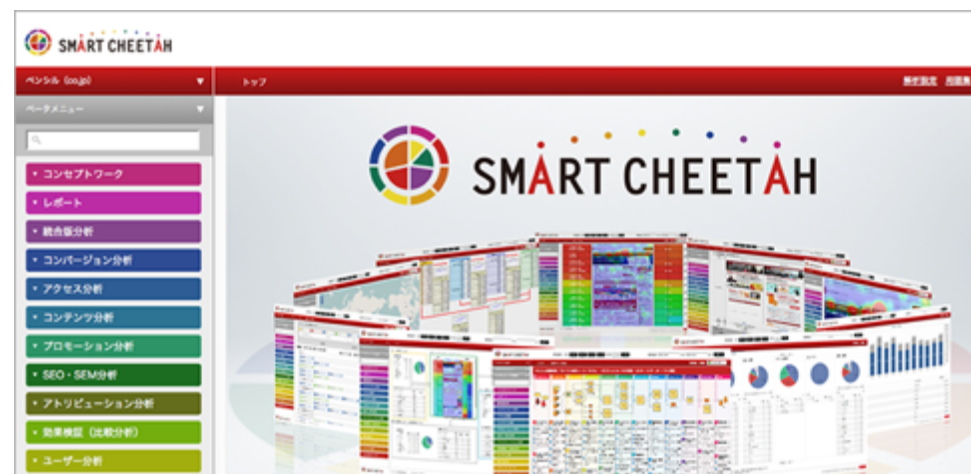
SMART CHEETAH

ペンシル（co.jp）

トップ

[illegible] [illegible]

ページメニュー

コンセプトワーク

レポート

統合版分析

コンバージョン分析

アクセス分析

コンテンツ分析

プロモーション分析

SEO・SEM分析

アトリビューション分析

効果検証（比較分析）

ユーザー分析

SMART CHEETAH